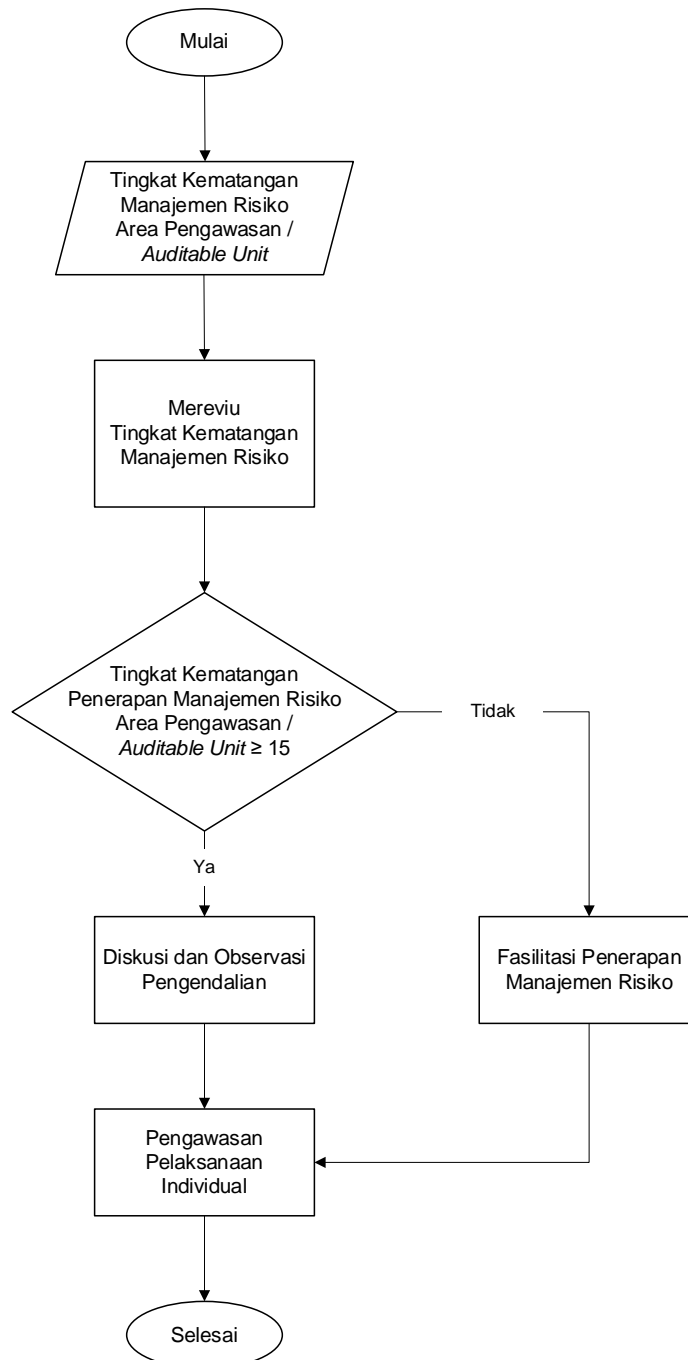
Mulai

Tingkat Kematangan Manajemen Risiko Area Pengawasan / Auditable Unit

Mereviu Tingkat Kematangan Manajemen Risiko

Tingkat Kematangan Penerapan Manajemen Risiko Area Pengawasan / Auditable Unit $\geq$ 15

Tidak

Ya

Diskusi dan Observasi Pengendalian

Fasilitasi Penerapan Manajemen Risiko

Pengawasan Pelaksanaan Individual

Selesai